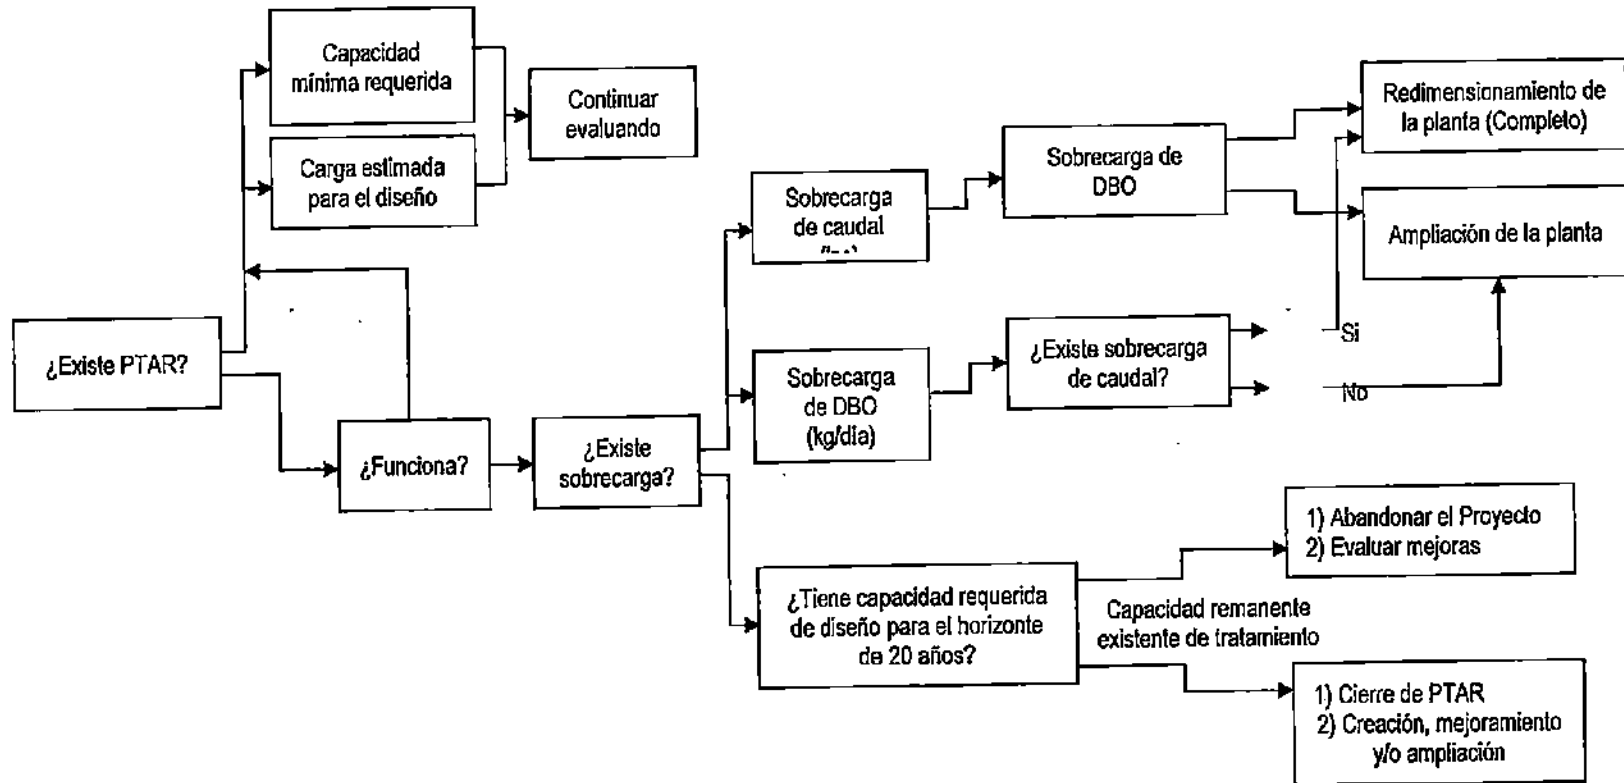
Capacidad mínima requerida

Carga estimada para el diseño

Continuar evaluando

¿Existe PTAR?

¿Funciona?

¿Existe sobrecarga?

Sobrecarga de caudal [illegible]

Sobrecarga de DBO

Redimensionamiento de la planta (Completo)

Ampliación de la planta

Sobrecarga de DBO (kg/día)

¿Existe sobrecarga de caudal?

Si

No

¿Tiene capacidad requerida de diseño para el horizonte de 20 años?

Capacidad remanente existente de tratamiento

1) Abandonar el Proyecto
2) Evaluar mejoras

1) Cierre de PTAR
2) Creación, mejoramiento y/o ampliación